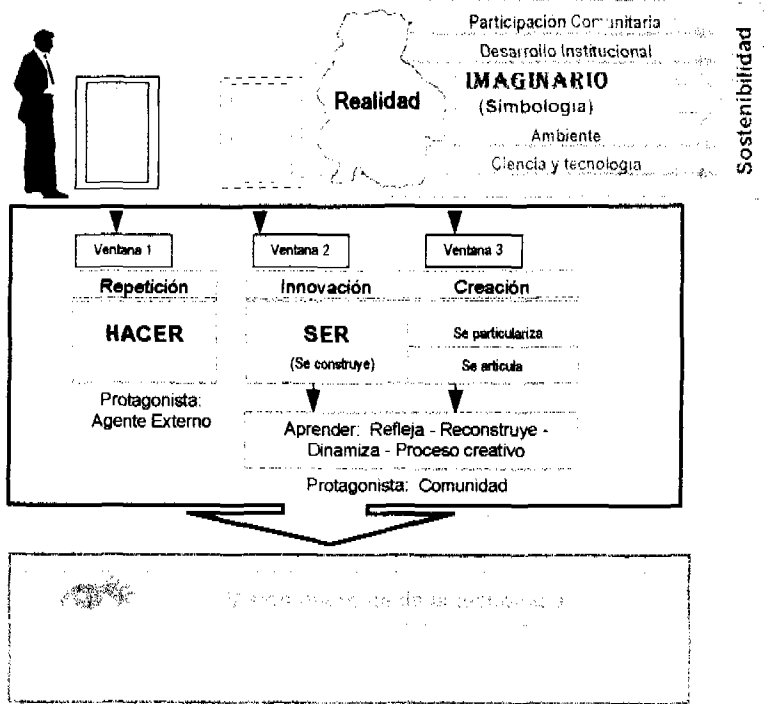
Participacion Comunitaria
Desarrollo Institucional
IMAGINARIO
(Simbologia)
Ambiente
Ciencia y tecnologia

Realidad

Sostenibilidad

Ventana 1

Ventana 2

Ventana 3

Repetición

Innovación

Creación

HACER

SER

(Se construye)

Se particulariza

Se articula

Protagonista: Agente Externo

Aprender: Refleja - Reconstruye - Dinamiza - Proceso creativo

Protagonista: Comunidad

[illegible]